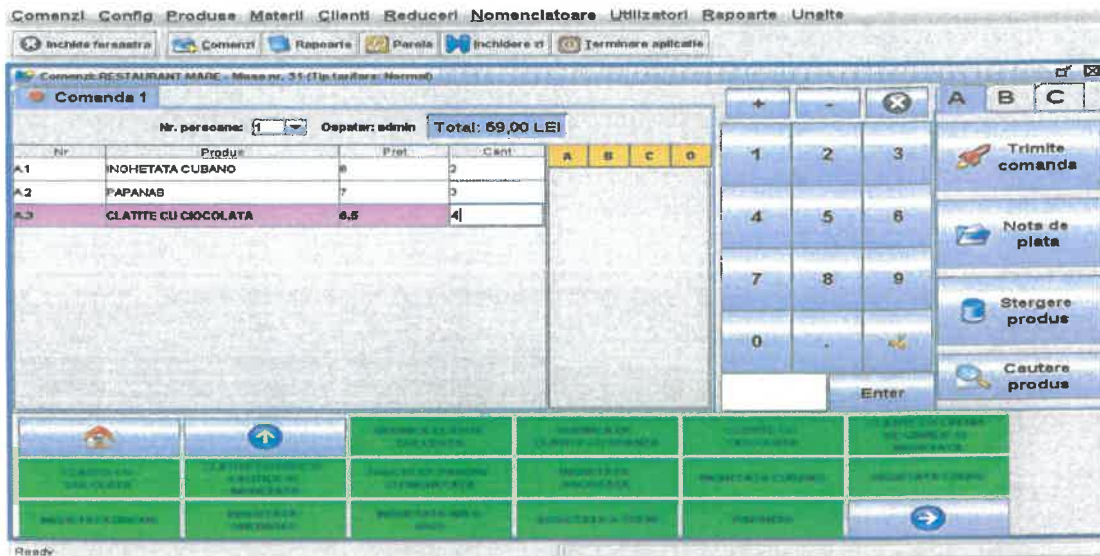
Comenzi Config Produse Materii Clienti Reduceri Nomenclatoare Utilizatori Rapoarte Unelte

Inchide fereastra Comenzi Rapoarte Parola Inchidere zi Terminare aplicatie

Comenzi RESTAURANT MARE - Masa nr. 31 (Tip tarifare: Normal)

Comanda 1

Nr. persoane: 1 Ospatar: admin Total: 69,00 LEI

| Nr | Produs | Pret | Cant |
|---|---|---|---|
| A 1 | INGHETATA CUBANO | 8 | 2 |
| A 2 | PAPANASI | 7 | 3 |
| A 3 | CLATITE CU CIOCOLATA | 6.5 | 4 |

A B C D

+ -

A B C

1 2 3
4 5 6
7 8 9
0 .

Enter

Trimite comanda

Nota de plata

Stergere produs

Cautare produs

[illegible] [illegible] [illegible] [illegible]

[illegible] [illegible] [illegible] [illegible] INGHETATA CUBANO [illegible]

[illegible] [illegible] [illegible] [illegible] PAPANASI

Ready